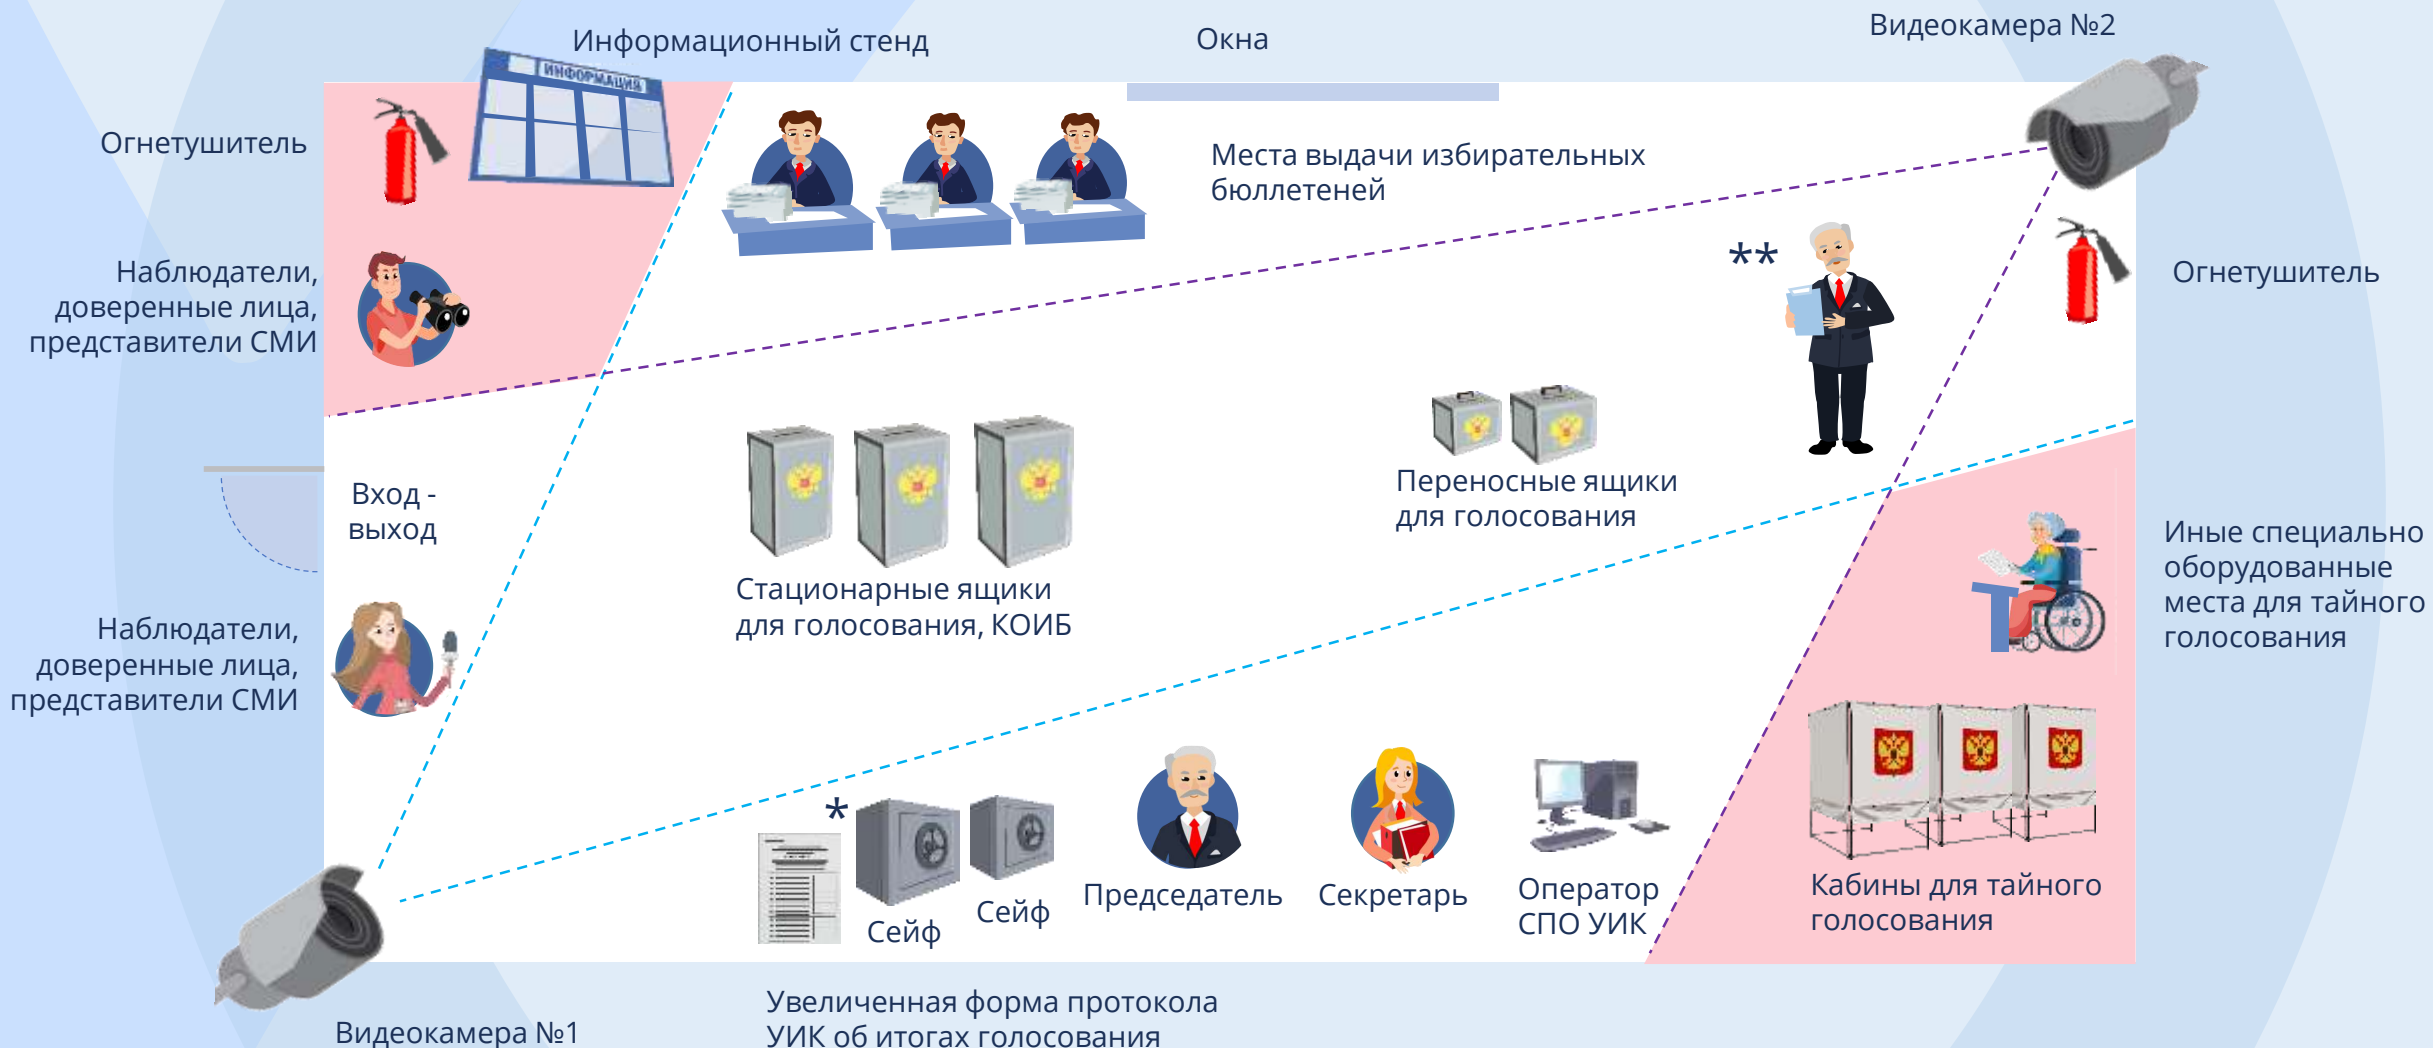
Информационный стенд

Окна

Видеокамера №2

ИНФОРМАЦИЯ

Огнетушитель

Места выдачи избирательных бюллетеней

Наблюдатели, доверенные лица, представители СМИ

**

Огнетушитель

Вход - выход

Переносные ящики для голосования

Стационарные ящики для голосования, КОИБ

Иные специально оборудованные места для тайного голосования

Наблюдатели, доверенные лица, представители СМИ

*

Сейф

Сейф

Председатель

Секретарь

Оператор СПО УИК

Кабины для тайного голосования

Увеличенная форма протокола УИК об итогах голосования

Видеокамера №1